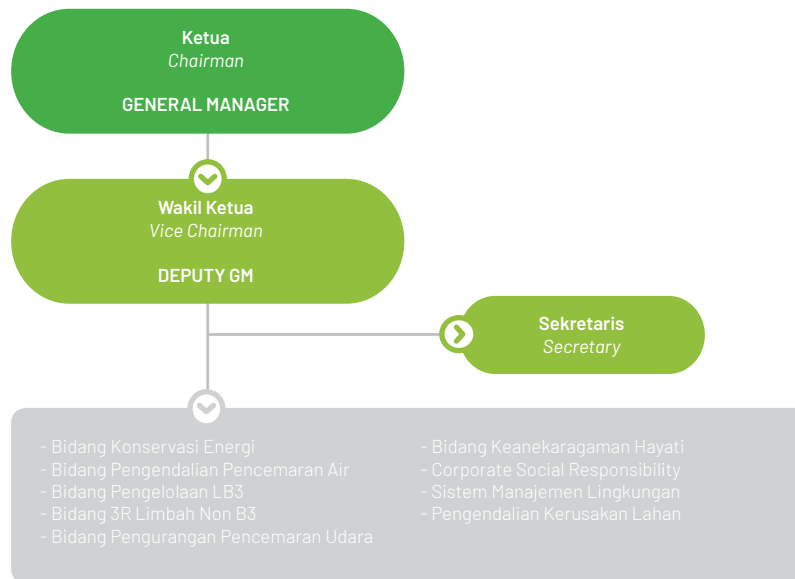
Ketua
Chairman

GENERAL MANAGER

Wakil Ketua
Vice Chairman

DEPUTY GM

Sekretaris
Secretary

- Bidang Konservasi Energi
- Bidang Pengendalian Pencemaran Air
- Bidang Pengelolaan LB3
- Bidang 3R Limbah Non B3
- Bidang Pengurangan Pencemaran Udara

- Bidang Keanekaragaman Hayati
- Corporate Social Responsibility
- Sistem Manajemen Lingkungan
- Pengendalian Kerusakan Lahan